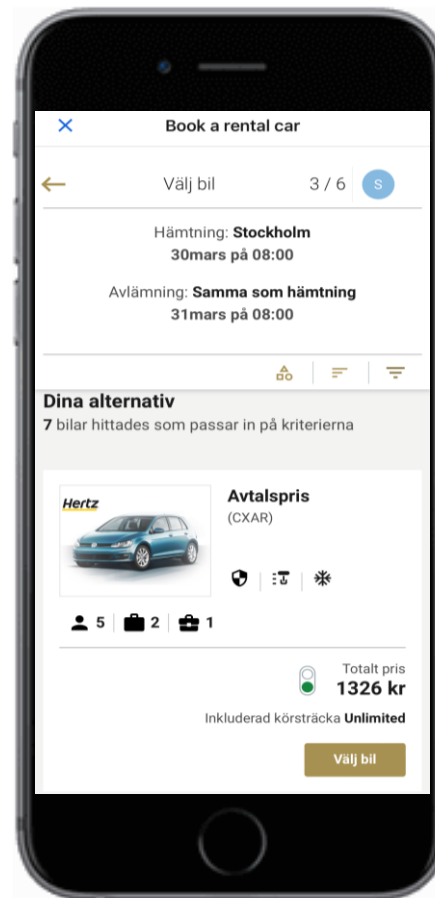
×

Book a rental car

Välj bil

3 / 6

S

Hämtning: Stockholm
30mars på 08:00

Avlämning: Samma som hämtning
31mars på 08:00

Dina alternativ
7 bilar hittades som passar in på kriterierna

Hertz

Avtalspris
(CXAR)

5 | 2 | 1

Totalt pris
1326 kr

Inkluderad körsträcka Unlimited

Välj bil